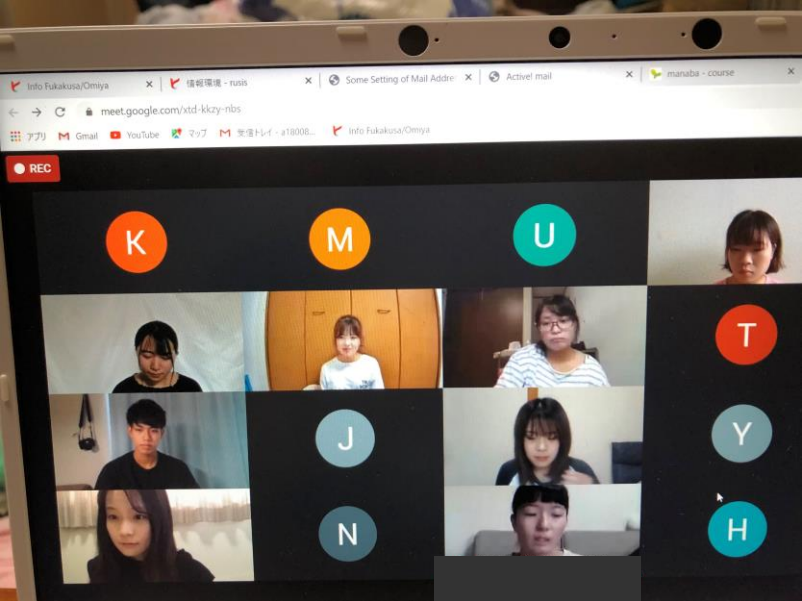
Info Fukakusa/Omiya ×
情報環境 - rusis ×
Some Setting of Mail Addre ×
Active! mail ×
manaba - course

meet.google.com/xtd-kkzy-nbs

アプリ Gmail YouTube マップ 受信トレイ - a18008... Info Fukakusa/Omiya

REC

K
M
U
T
J
Y
N
H